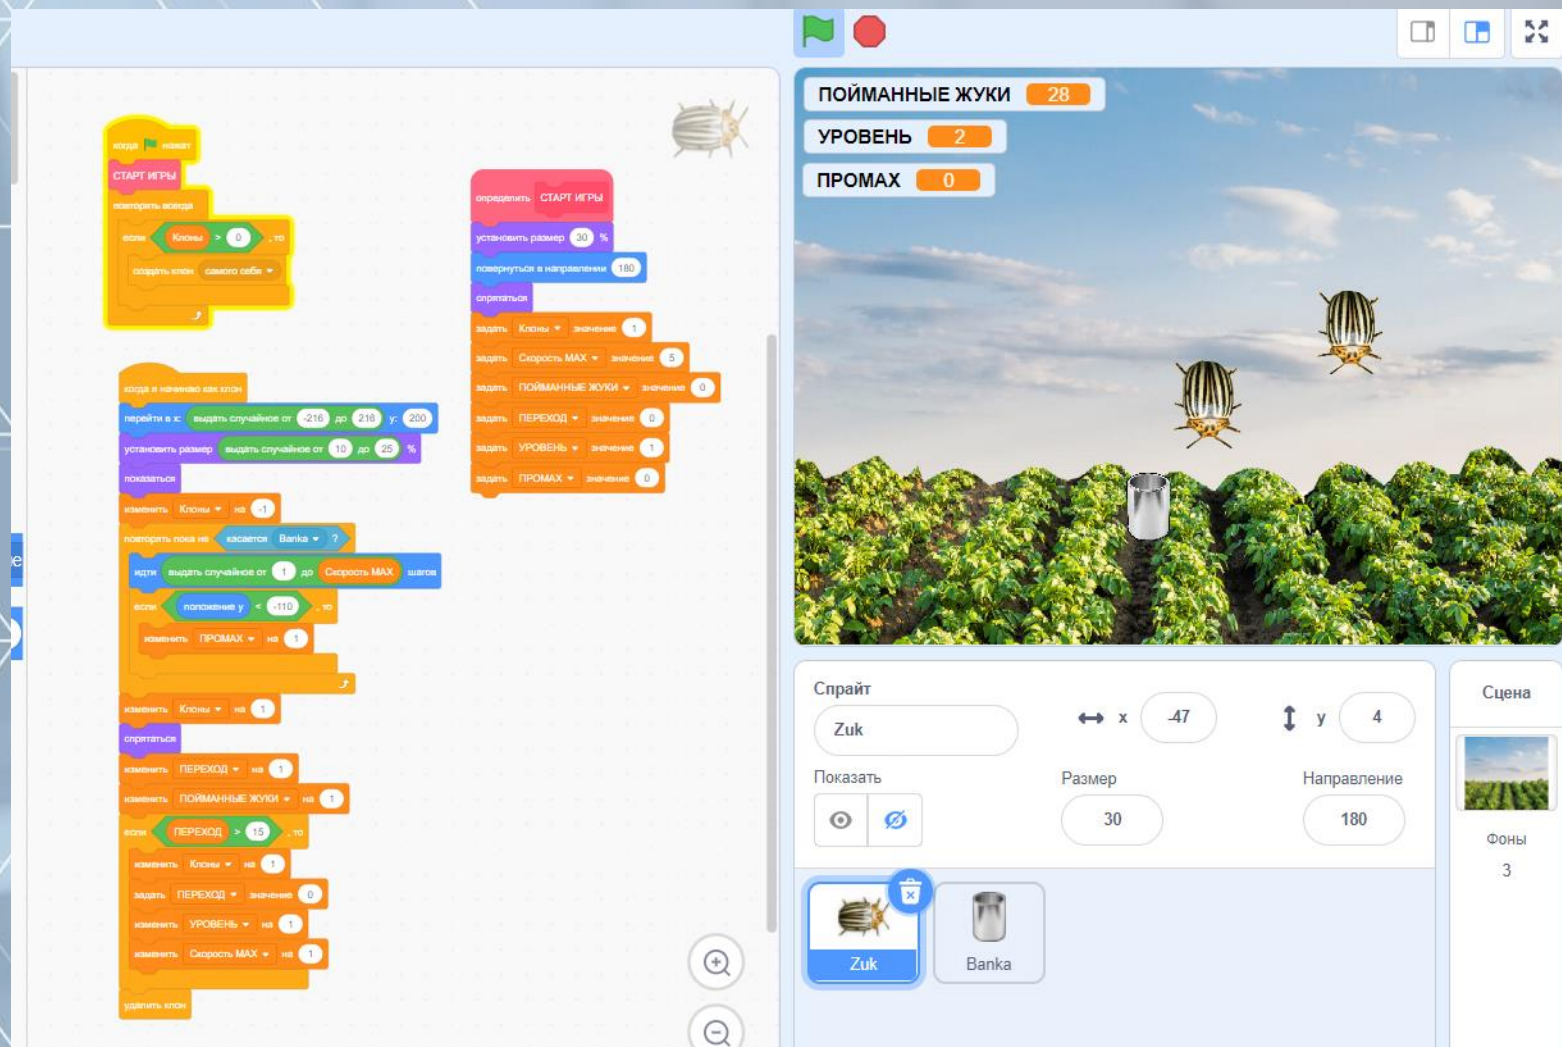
когда [флаг] нажат
СТАРТ ИГРЫ
повторять всегда
если Клоны > 0 , то
создать клон самого себя

когда я начинаю как клон
перейти в x: выдать случайное от -216 до 216 y: 200
установить размер выдать случайное от 10 до 25 %
показаться
изменить Клоны на -1
повторять пока не касается Banka ?
идти выдать случайное от 1 до Скорость MAX шагов
если положение y < -110 , то
изменить ПРОМАХ на 1
изменить Клоны на 1
спрятаться
изменить ПЕРЕХОД на 1
изменить ПОЙМАННЫЕ ЖУКИ на 1
если ПЕРЕХОД > 15 , то
изменить Клоны на 1
задать ПЕРЕХОД значение 0
изменить УРОВЕНЬ на 1
изменить Скорость MAX на 1
удалить клон

определить СТАРТ ИГРЫ
установить размер 30 %
повернуться в направлении 180
спрятаться
задать Клоны значение 1
задать Скорость MAX значение 5
задать ПОЙМАННЫЕ ЖУКИ значение 0
задать ПЕРЕХОД значение 0
задать УРОВЕНЬ значение 1
задать ПРОМАХ значение 0

ПОЙМАННЫЕ ЖУКИ 28
УРОВЕНЬ 2
ПРОМАХ 0

Спрайт
Zuk
x -47
y 4
Показать
Размер
30
Направление
180
Zuk
Banka
Сцена
Фоны
3